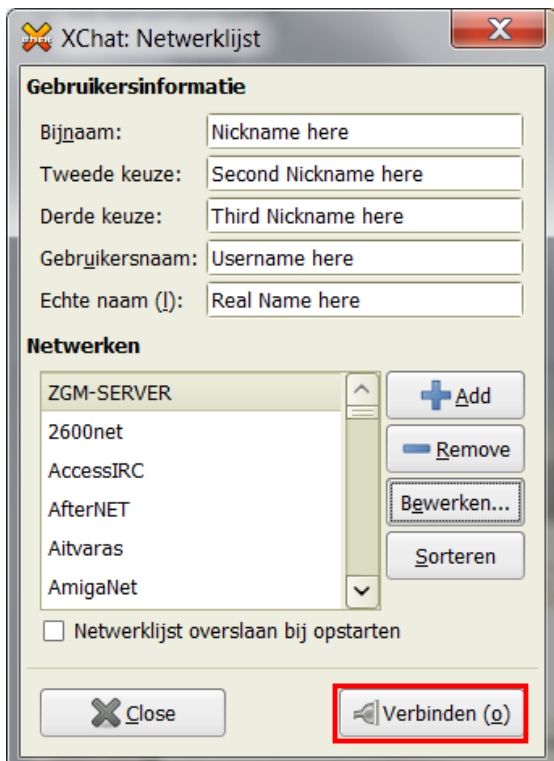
XChat: Netwerklijst

Gebruikersinformatie

Bijnaam: Nickname here

Tweede keuze: Second Nickname here

Derde keuze: Third Nickname here

Gebruikersnaam: Username here

Echte naam (l): Real Name here

Netwerken

ZGM-SERVER
2600net
AccessIRC
AfterNET
Aitvaras
AmigaNet

Add

Remove

Bewerken...

Sorteren

Netwerklijst overslaan bij opstarten

Close

Verbinden (o)